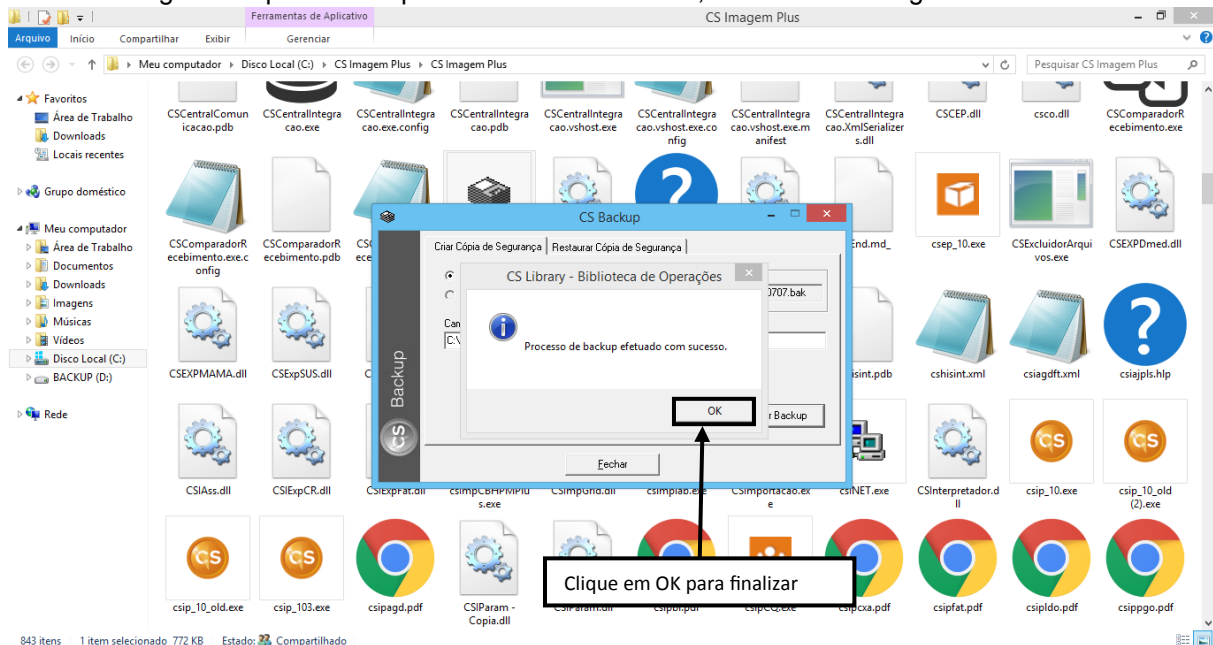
Ferramentas de Aplicativo
CS Imagem Plus
Arquivo Início Compartilhar Exibir Gerenciar
Meu computador › Disco Local (C:) › CS Imagem Plus › CS Imagem Plus
Pesquisar CS Imagem Plus

Favoritos
Área de Trabalho
Downloads
Locais recentes
Grupo doméstico
Meu computador
Área de Trabalho
Documentos
Downloads
Imagens
Músicas
Vídeos
Disco Local (C:)
BACKUP (D:)
Rede

CSCentralComunicacao.pdb
CSCentralIntegracao.exe
CSCentralIntegracao.exe.config
CSCentralIntegracao.pdb
CSCentralIntegracao.vshost.exe
CSCentralIntegracao.vshost.exe.config
CSCentralIntegracao.vshost.exe.manifest
CSCentralIntegracao.XmlSerializers.dll
CSCEP.dll
csco.dll
CSComparadorRecebimento.exe
CSComparadorRecebimento.exe.config
CSComparadorRecebimento.pdb
End.md_
csep_10.exe
CSExcluidorArquivos.exe
CSEXPDmed.dll
CSEXPMAMA.dll
CSExpSUS.dll
hisint.pdb
cshisint.xml
csiagdft.xml
csiajpls.hlp
CSIAss.dll
CSIExpCR.dll
CSIExpFat.dll
csImpCBHPMPlus.exe
CSImpGrid.dll
csimplab.exe
CSImportacao.exe
csINET.exe
CSInterpretador.dll
csip_10.exe
csip_10_old (2).exe
csip_10_old.exe
csip_103.exe
csipagd.pdf
CSIParam - Copia.dll
CSIParam.dll
csipbl.pdf
csipCQ.exe
csipcxa.pdf
csipfat.pdf
csipldo.pdf
csippgo.pdf

CS Backup
Criar Cópia de Segurança | Restaurar Cópia de Segurança
0707.bak
Can
C:\
r Backup
Backup
CS
Fechar

CS Library - Biblioteca de Operações
Processo de backup efetuado com sucesso.
OK

Clique em OK para finalizar

843 itens 1 item selecionado 772 KB Estado: Compartilhado